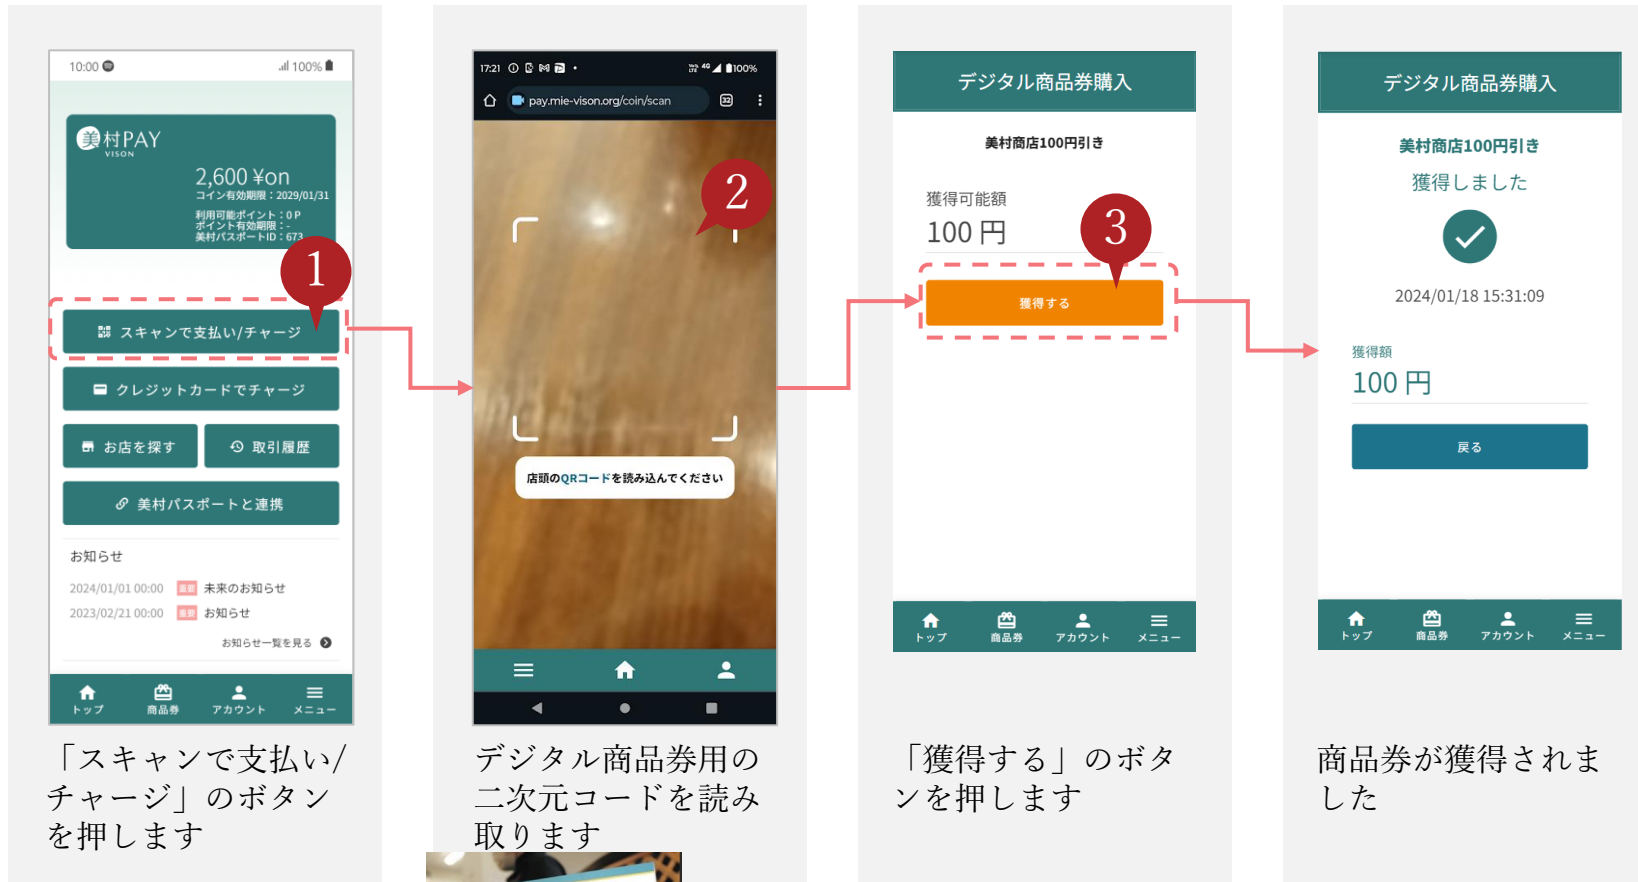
10:00

100%

美村PAY
VISON

2,600 ¥on
コイン有効期限：2029/01/31

利用可能ポイント：0 P
ポイント有効期限：-
美村パスポートID：673

1

スキャンで支払い/チャージ

クレジットカードでチャージ

お店を探す

取引履歴

美村パスポートと連携

お知らせ

2024/01/01 00:00 重要 未来のお知らせ
2023/02/21 00:00 重要 お知らせ

お知らせ一覧を見る

トップ 商品券 アカウント メニュー

「スキャンで支払い/チャージ」のボタンを押します

17:21

100%

pay.mie-vison.org/coin/scan

2

店頭のQRコードを読み込んでください

デジタル商品券用の二次元コードを読み取ります

デジタル商品券購入

美村商店100円引き

獲得可能額
100 円

3

獲得する

トップ 商品券 アカウント メニュー

「獲得する」のボタンを押します

デジタル商品券購入

美村商店100円引き

獲得しました

2024/01/18 15:31:09

獲得額
100 円

戻る

トップ 商品券 アカウント メニュー

商品券が獲得されました